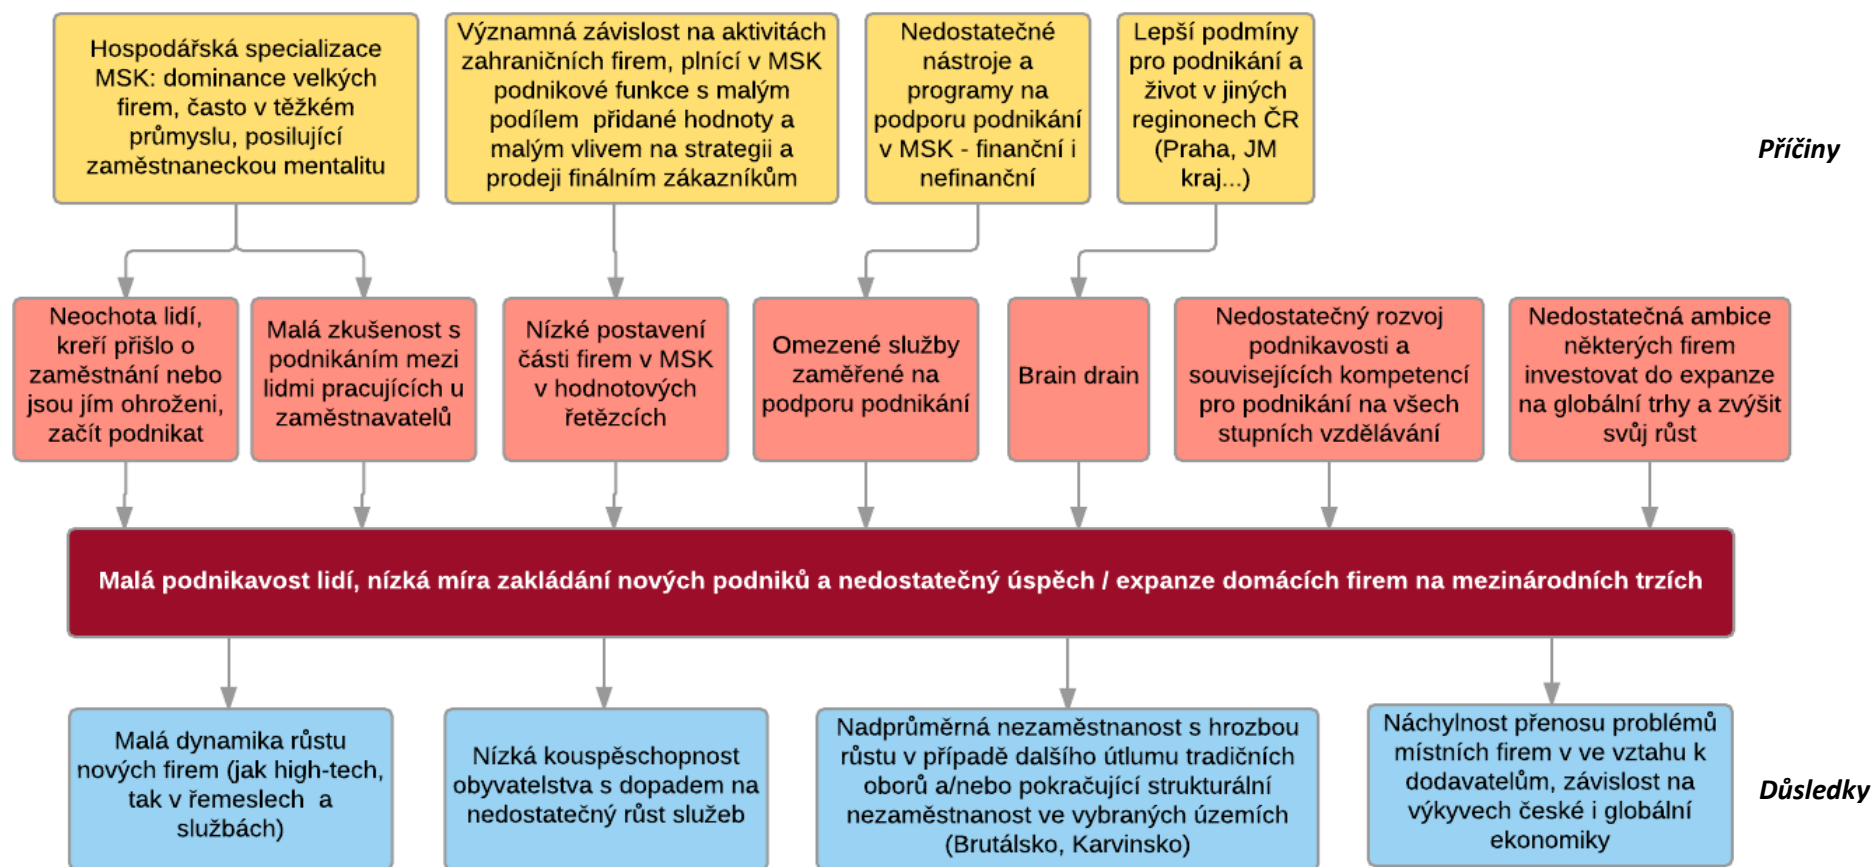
Hospodářská specializace MSK: dominance velkých firem, často v těžkém průmyslu, posilující zaměstnaneckou mentalitu

Významná závislost na aktivitách zahraničních firem, plnící v MSK podnikové funkce s malým podílem přidané hodnoty a malým vlivem na strategii a prodeji finálním zákazníkům

Nedostatečné nástroje a programy na podporu podnikání v MSK - finanční i nefinanční

Lepší podmíny pro podnikání a život v jiných reginonech ČR (Praha, JM kraj...)

Příčiny

Neochota lidí, kreří přišlo o zaměstnání nebo jsou jím ohroženi, začít podnikat

Malá zkušenost s podnikáním mezi lidmi pracujících u zaměstnavatelů

Nízké postavení části firem v MSK v hodnotových řetězcích

Omezené služby zaměřené na podporu podnikání

Brain drain

Nedostatečný rozvoj podnikavosti a souvisejících kompetencí pro podnikání na všech stupních vzdělávání

Nedostatečná ambice některých firem investovat do expanze na globální trhy a zvýšit svůj růst

Malá podnikavost lidí, nízká míra zakládání nových podniků a nedostatečný úspěch / expanze domácích firem na mezinárodních trzích

Malá dynamika růstu nových firem (jak high-tech, tak v řemeslech a službách)

Nízká kouspěschopnost obyvatelstva s dopadem na nedostatečný růst služeb

Nadprůměrná nezaměstnanost s hrozbou růstu v případě dalšího útlumu tradičních oborů a/nebo pokračující strukturální nezaměstnanost ve vybraných územích (Brutálsko, Karvinsko)

Náchylnost přenosu problémů místních firem v ve vztahu k dodavatelům, závislost na výkyvech české i globální ekonomiky

Důsledky